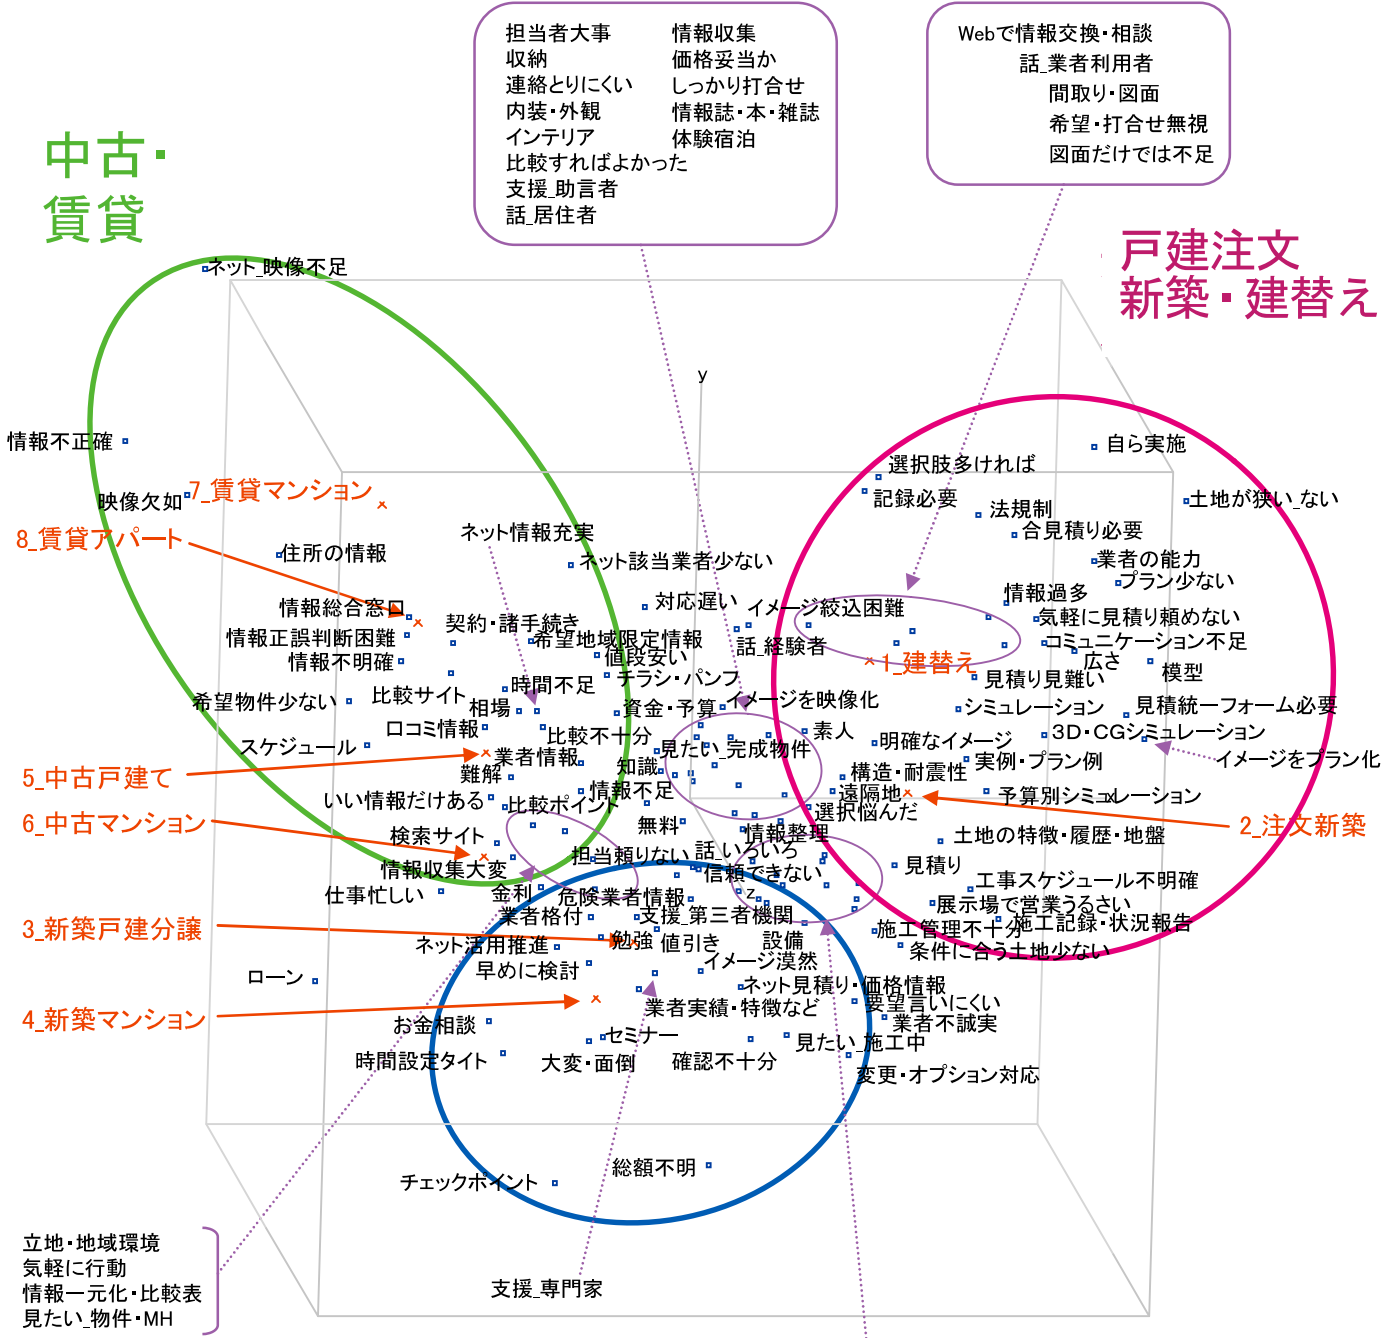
担当者大事
収納
連絡とりにくい
内装・外観
インテリア
比較すればよかった
支援_助言者
話_居住者

情報収集
価格妥当か
しっかり打合せ
情報誌・本・雑誌
体験宿泊

Webで情報交換・相談
話_業者利用者
間取り・図面
希望・打合せ無視
図面だけでは不足

中古・
賃貸

戸建注文
新築・建替え

ネット_映像不足
y
情報不正確
自ら実施
選択肢多ければ
記録必要
土地が狭い_ない
映像欠如
7_賃貸マンション
法規制
合見積り必要
8_賃貸アパート
ネット情報充実
住所の情報
ネット該当業者少ない
業者の能力
プラン少ない
情報過多
情報総合窓口
対応遅い
イメージ絞込困難
気軽に見積り頼めない
契約・諸手続き
情報正誤判断困難
希望地域限定情報
話_経験者
コミュニケーション不足
情報不明確
値段安い
1_建替え
広さ
模型
チラシ・パンフ
見積り見難い
時間不足
比較サイト
希望物件少ない
相場
資金・予算
イメージを映像化
シミュレーション
見積統一フォーム必要
口コミ情報
比較不十分
素人
3D・CGシミュレーション
スケジュール
明確なイメージ
見たい_完成物件
業者情報
イメージをプラン化
5_中古戸建て
実例・プラン例
知識
構造・耐震性
難解
遠隔地
予算別シミュレーション
情報不足
いい情報だけある
比較ポイント
2_注文新築
選択悩んだ
6_中古マンション
無料
情報整理
土地の特徴・履歴・地盤
検索サイト
担当頼りない
話_いろいろ
見積り
信頼できない
情報収集大変
工事スケジュール不明確
仕事忙しい
金利
z
展示場で営業うるさい
危険業者情報
業者格付
支援_第三者機関
施工記録・状況報告
施工管理不十分
3_新築戸建分譲
設備
ネット活用推進
勉強
値引き
条件に合う土地少ない
イメージ漠然
早めに検討
ローン
ネット見積り・価格情報
4_新築マンション
業者実績・特徴など
要望言いにくい
業者不誠実
お金相談
セミナー
見たい_施工中
時間設定タイト
大変・面倒
確認不十分
変更・オプション対応
総額不明
チェックポイント
立地・地域環境
気軽に行動
情報一元化・比較表
見たい_物件・MH
支援_専門家